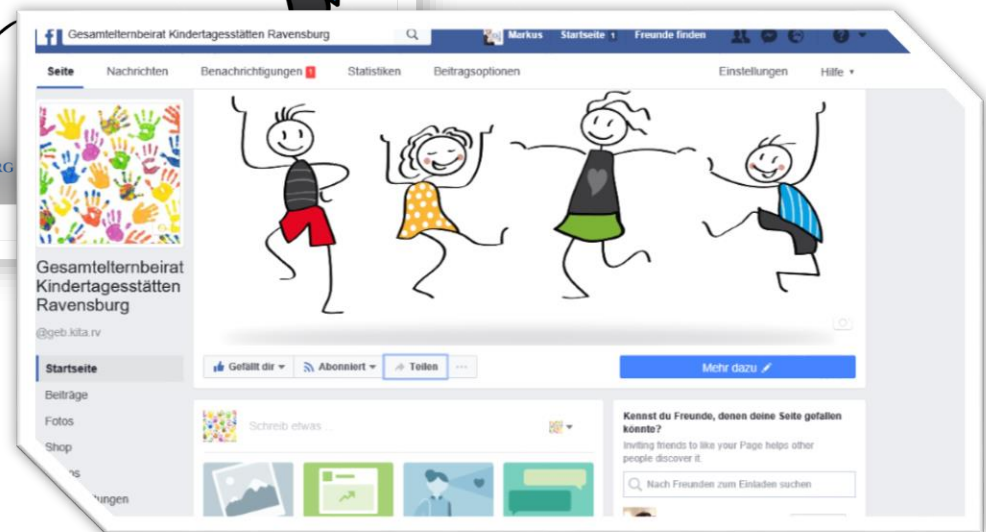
Gesamtelternbeirat Kindertagesstätten Ravensburg

Markus Startseite 1 Freunde finden

Seite Nachrichten Benachrichtigungen 1 Statistiken Beitragsoptionen Einstellungen Hilfe

Gesamtelternbeirat Kindertagesstätten Ravensburg

@geb.kita.rv

Startseite
Beiträge
Fotos
Shop
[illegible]os
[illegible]ungen

Gefällt dir Abonniert Teilen ...

Mehr dazu

Schreib etwas ...

Kennst du Freunde, denen deine Seite gefallen könnte?

Inviting friends to like your Page helps other people discover it.

Nach Freunden zum Einladen suchen